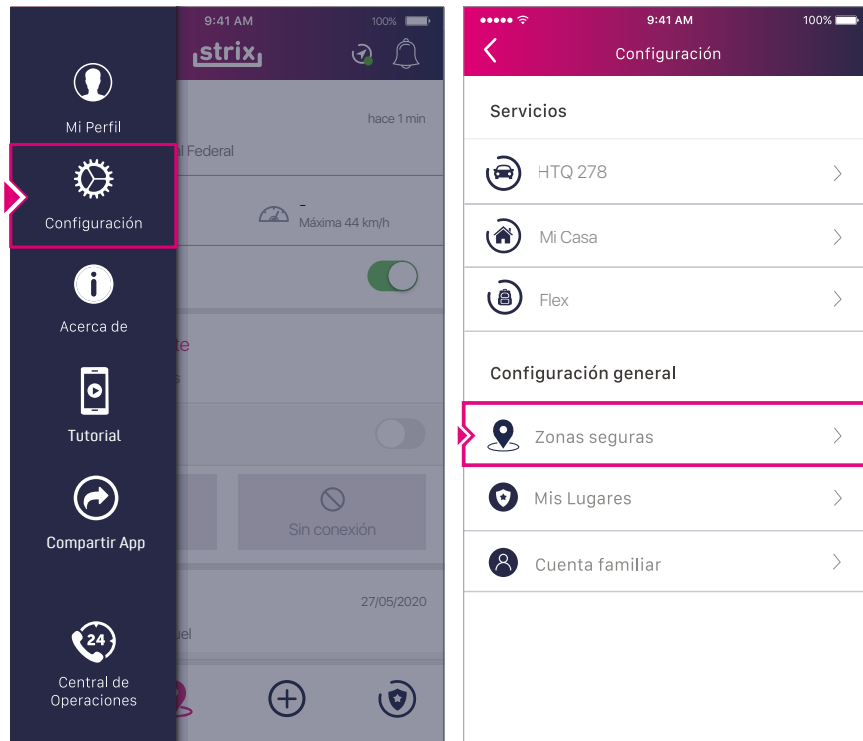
9:41 AM
100%
strix
Mi Perfil
hace 1 min
l Federal
Configuración
-
Máxima 44 km/h
Acerca de
te
s
Tutorial
Compartir App
Sin conexión
27/05/2020
uel
24
Central de Operaciones

9:41 AM
100%
Configuración
Servicios
HTQ 278
Mi Casa
Flex
Configuración general
Zonas seguras
Mis Lugares
Cuenta familiar